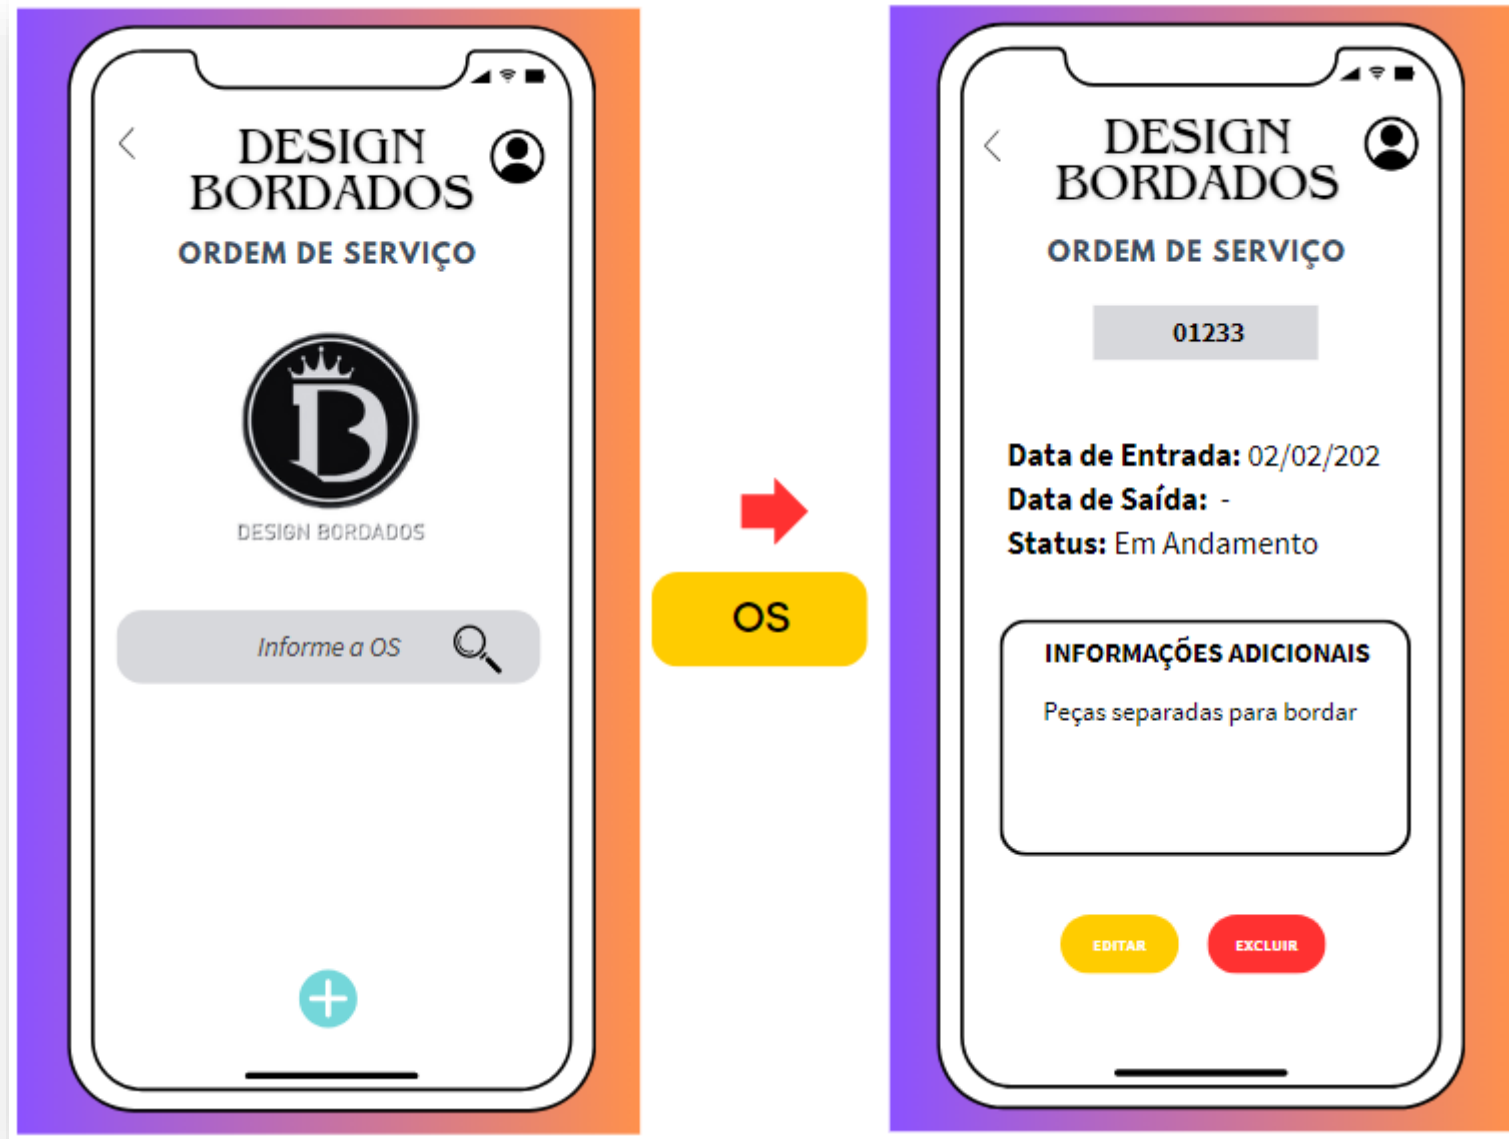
DESIGN BORDADOS

ORDEM DE SERVIÇO

DESIGN BORDADOS

Informe a OS

OS

DESIGN BORDADOS

ORDEM DE SERVIÇO

01233

Data de Entrada: 02/02/202
Data de Saída: -
Status: Em Andamento

INFORMAÇÕES ADICIONAIS

Peças separadas para bordar

EDITAR

EXCLUIR